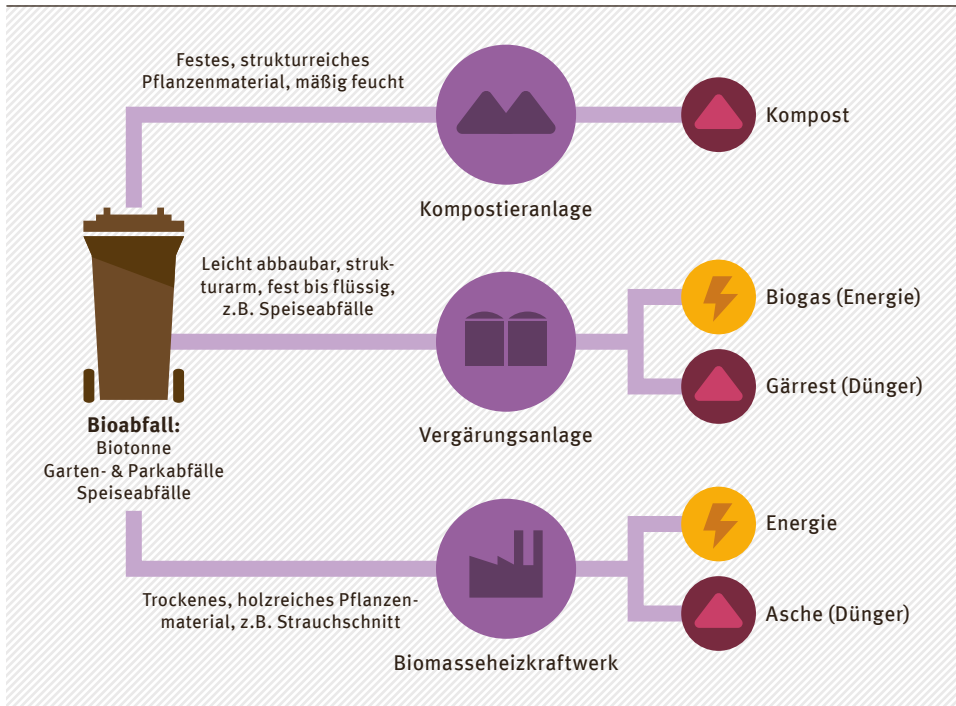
Festes, strukturreiches Pflanzenmaterial, mäßig feucht

Kompost

Kompostieranlage

Leicht abbaubar, strukturarm, fest bis flüssig, z.B. Speiseabfälle

Biogas (Energie)

Gärrest (Dünger)

Bioabfall:
Biotonne
Garten- & Parkabfälle
Speiseabfälle

Vergärungsanlage

Energie

Asche (Dünger)

Trockenes, holzreiches Pflanzenmaterial, z.B. Strauchschnitt

Biomasseheizkraftwerk